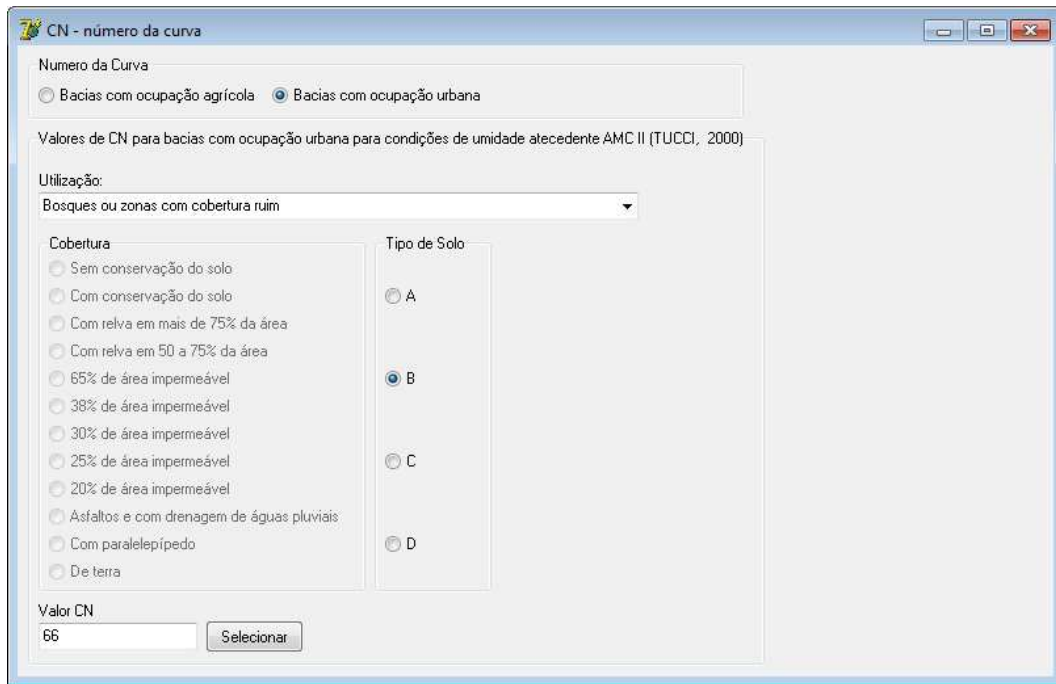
CN - número da curva

Numero da Curva
Bacias com ocupação agrícola
Bacias com ocupação urbana

Valores de CN para bacias com ocupação urbana para condições de umidade atecedente AMC II (TUCCI, 2000)

Utilização:
Bosques ou zonas com cobertura ruim

Cobertura
Sem conservação do solo
Com conservação do solo
Com relva em mais de 75% da área
Com relva em 50 a 75% da área
65% de área impermeável
38% de área impermeável
30% de área impermeável
25% de área impermeável
20% de área impermeável
Asfaltos e com drenagem de águas pluviais
Com paralelepípedo
De terra

Tipo de Solo
A
B
C
D

Valor CN
66
Selecionar